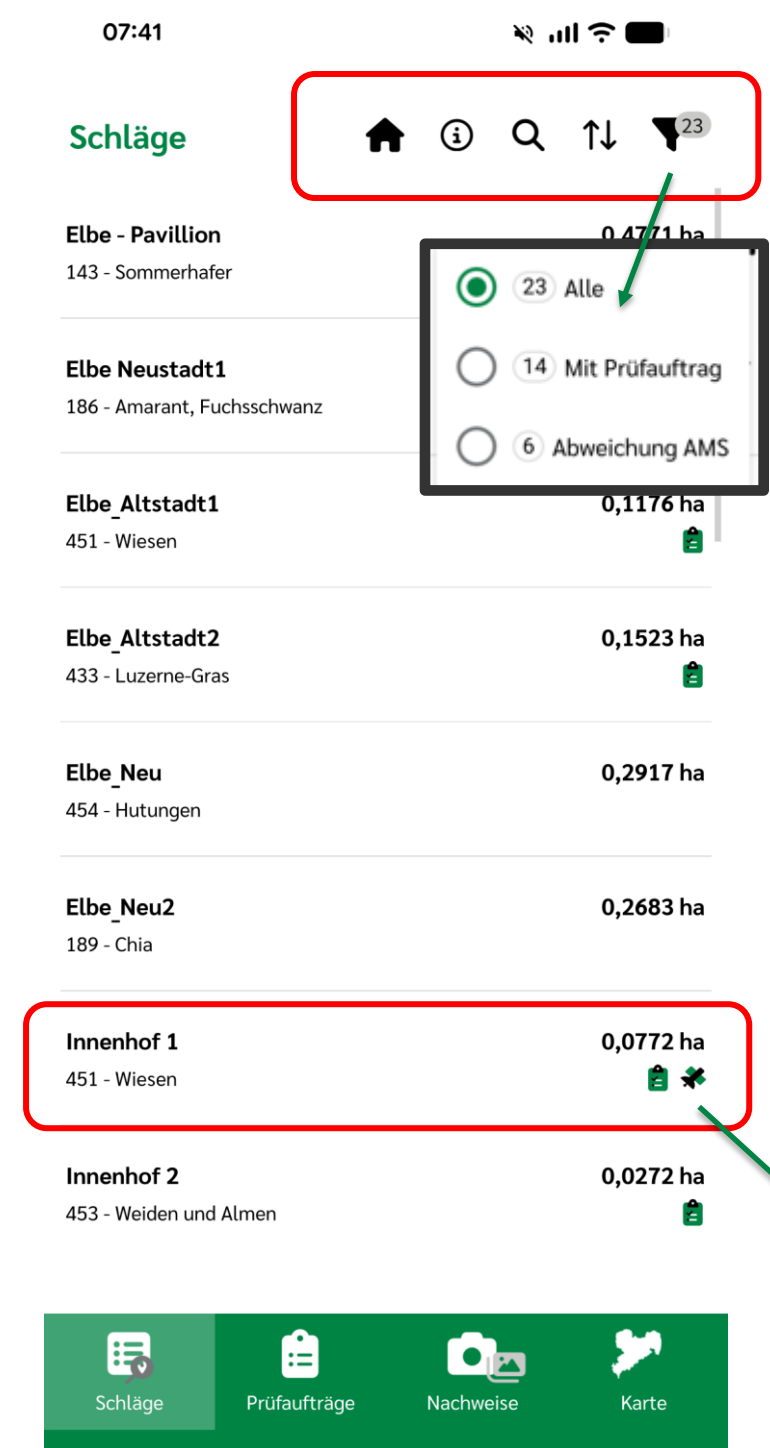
07:41

Schläge

23

Elbe - Pavillion
143 - Sommerhafer

0,4771 ha

23 Alle

14 Mit Prüfauftrag

6 Abweichung AMS

Elbe Neustadt1
186 - Amarant, Fuchsschwanz

Elbe_Altstadt1
451 - Wiesen
0,1176 ha

Elbe_Altstadt2
433 - Luzerne-Gras
0,1523 ha

Elbe_Neu
454 - Hutungen
0,2917 ha

Elbe_Neu2
189 - Chia
0,2683 ha

Innenhof 1
451 - Wiesen
0,0772 ha

Innenhof 2
453 - Weiden und Almen
0,0272 ha

Schläge
Prüfaufträge
Nachweise
Karte